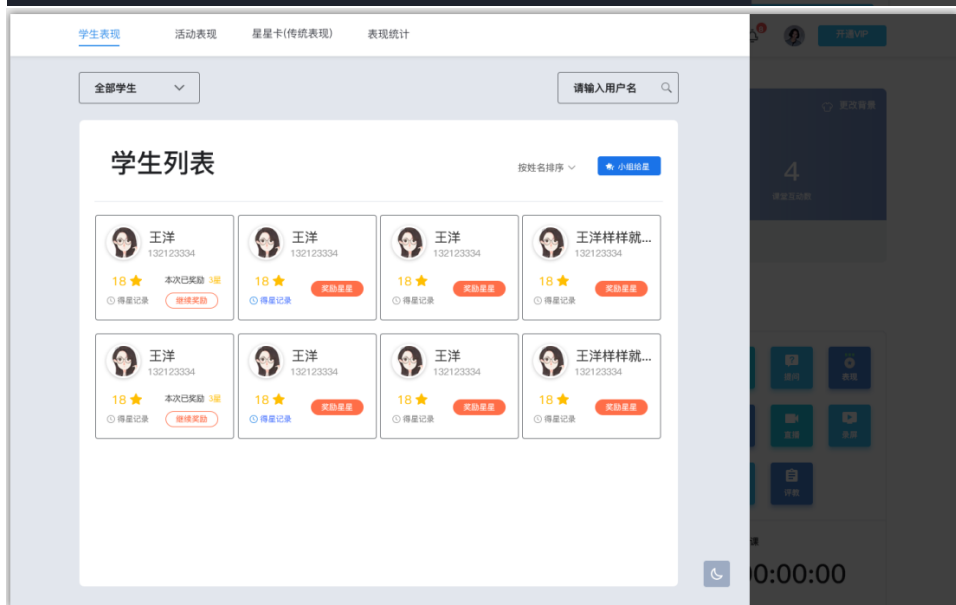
学生表现 活动表现 星星卡(传统表现) 表现统计

开通VIP

全部学生

请输入用户名

更改背景

学生列表

按姓名排序

小组给星

4

课堂互动数

王洋
132123334
18
本次已奖励 1星
得星记录
继续奖励

王洋
132123334
18
奖励星星
得星记录

王洋
132123334
18
奖励星星
得星记录

王洋样样就...
132123334
18
奖励星星
得星记录

王洋
132123334
18
本次已奖励 1星
得星记录
继续奖励

王洋
132123334
18
奖励星星
得星记录

王洋
132123334
18
奖励星星
得星记录

王洋样样就...
132123334
18
奖励星星
得星记录

资讯
表现
直播
录屏
评教

00:00:00